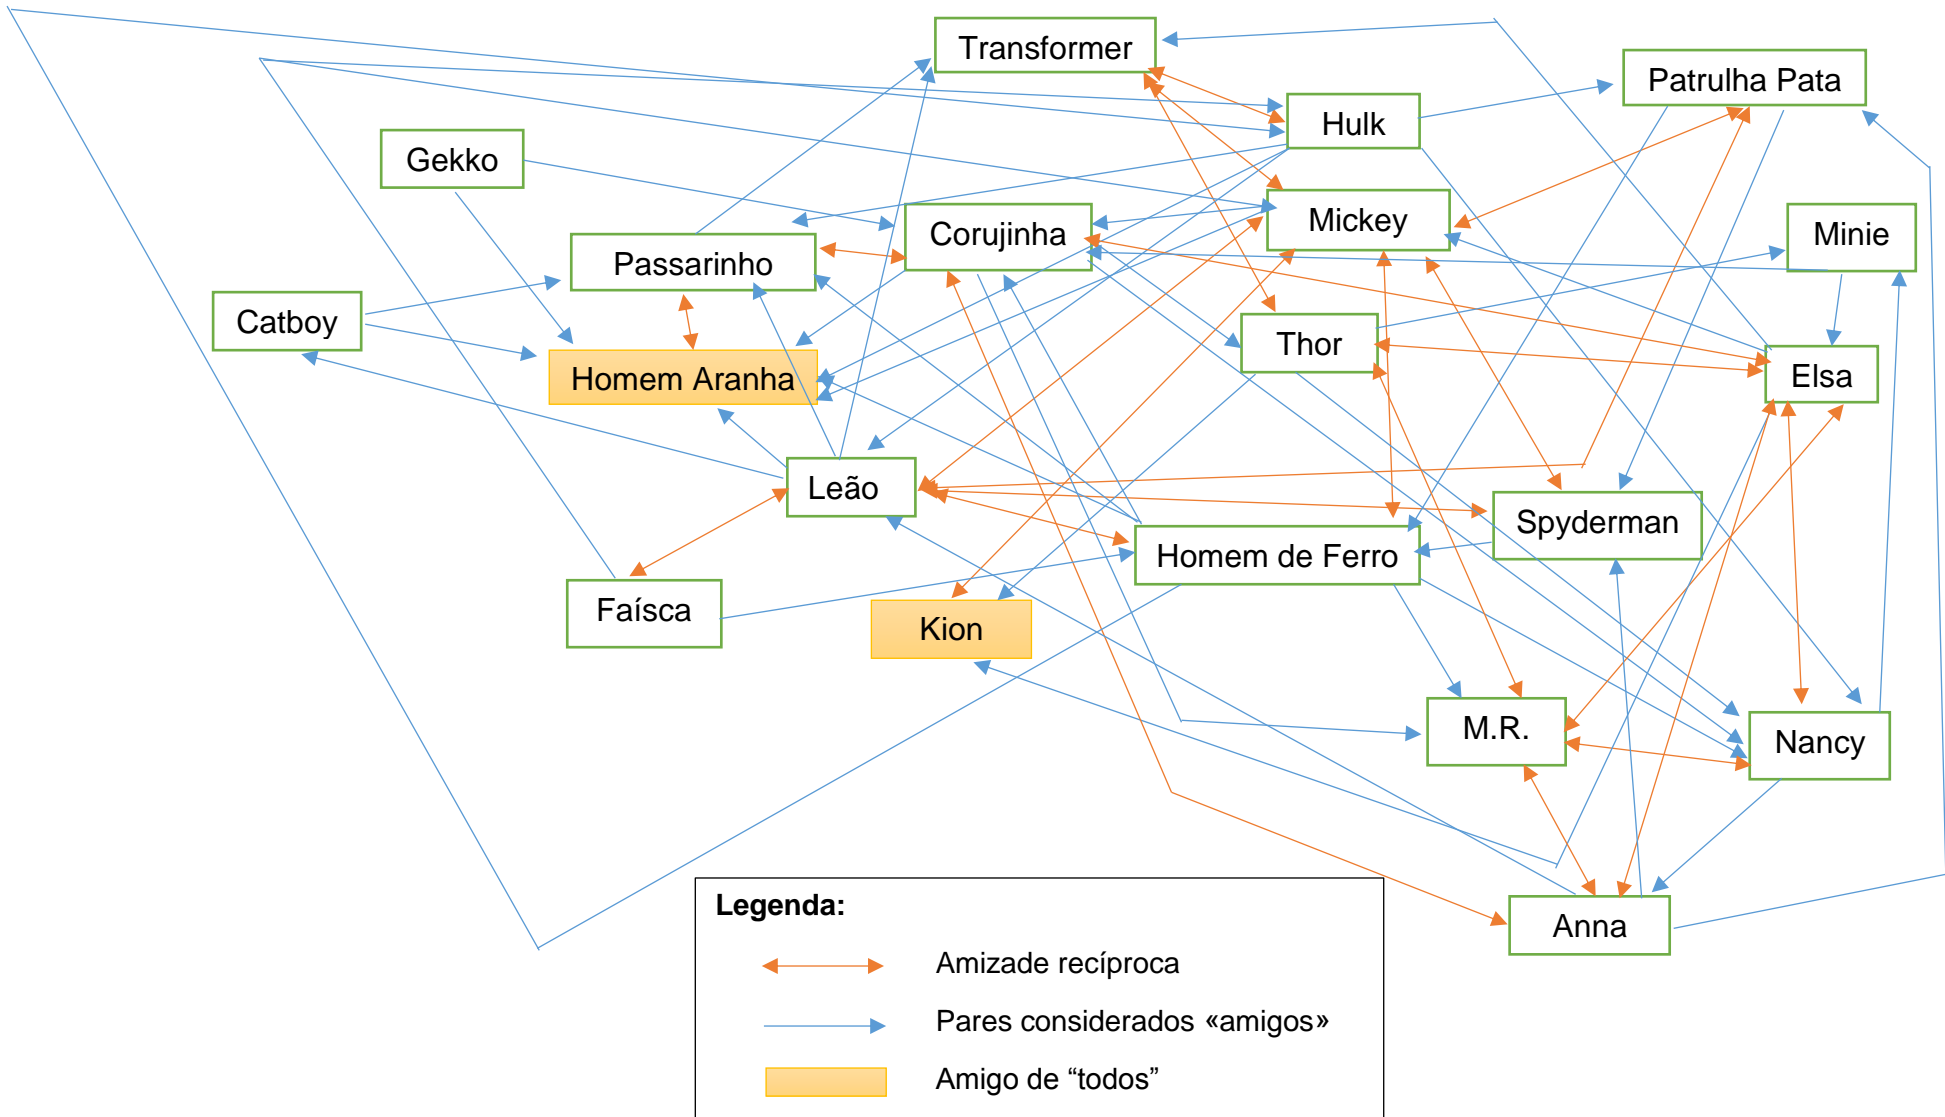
Transformer

Patrulha Pata

Hulk

Gekko

Mickey

Minie

Corujinha

Passarinho

Catboy

Thor

Homem Aranha

Elsa

Leão

Spyderman

Homem de Ferro

Faísca

Kion

M.R.

Nancy

Anna

Legenda:

Amizade recíproca

Pares considerados «amigos»

Amigo de “todos”